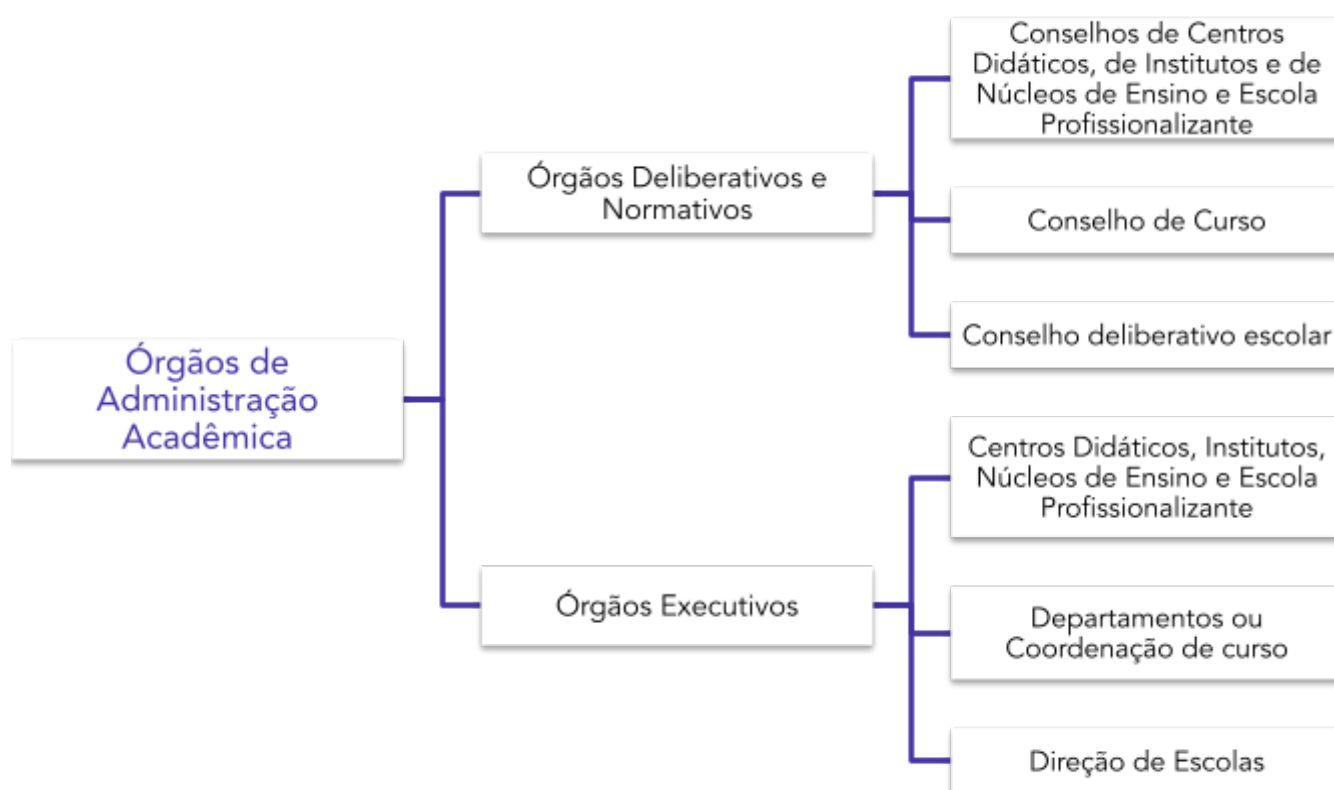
Órgãos de Administração Acadêmica

Órgãos Deliberativos e Normativos

Conselhos de Centros Didáticos, de Institutos e de Núcleos de Ensino e Escola Profissionalizante

Conselho de Curso

Conselho deliberativo escolar

Órgãos Executivos

Centros Didáticos, Institutos, Núcleos de Ensino e Escola Profissionalizante

Departamentos ou Coordenação de curso

Direção de Escolas